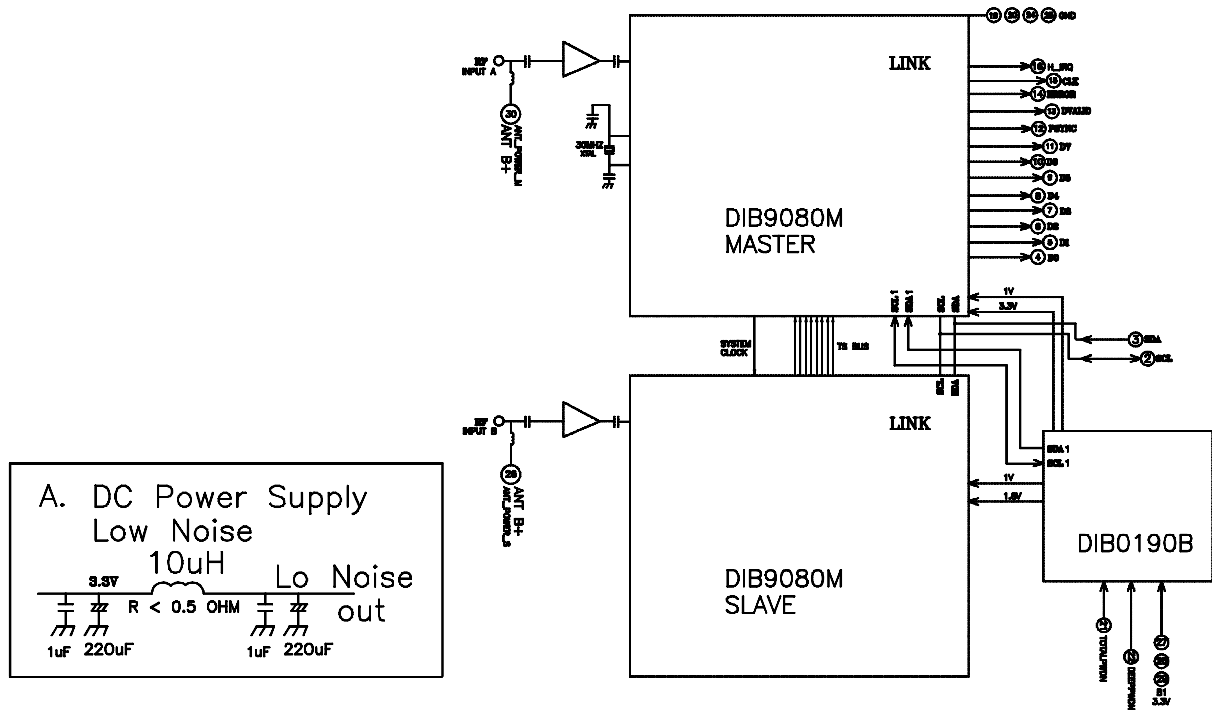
GND

RF INPUT A

30

ANT B+

ANT_PWRE_M

30MHZ XRL

LINK

H_IRQ
CLK
ERROR
DVALID
PSYNC
D7
D6
D5
D4
D3
D2
D1
D0

DIB9080M
MASTER

SCL 1
SDA 1
SCL
SDA

1V
3.3V

SYSTEM CLOCK

TS BUS

SDA
SCL

RF INPUT B

ANT B+

ANT_POWER_S

LINK

SCL
SDA

DIB9080M
SLAVE

SDA 1
SCL 1

1V
1.8V

DIB0190B

TOPLPWON
DEEPWON

3.3V

A. DC Power Supply
Low Noise

10uH

3.3V

R < 0.5 OHM

Lo Noise
out

1uF 220uF 1uF 220uF